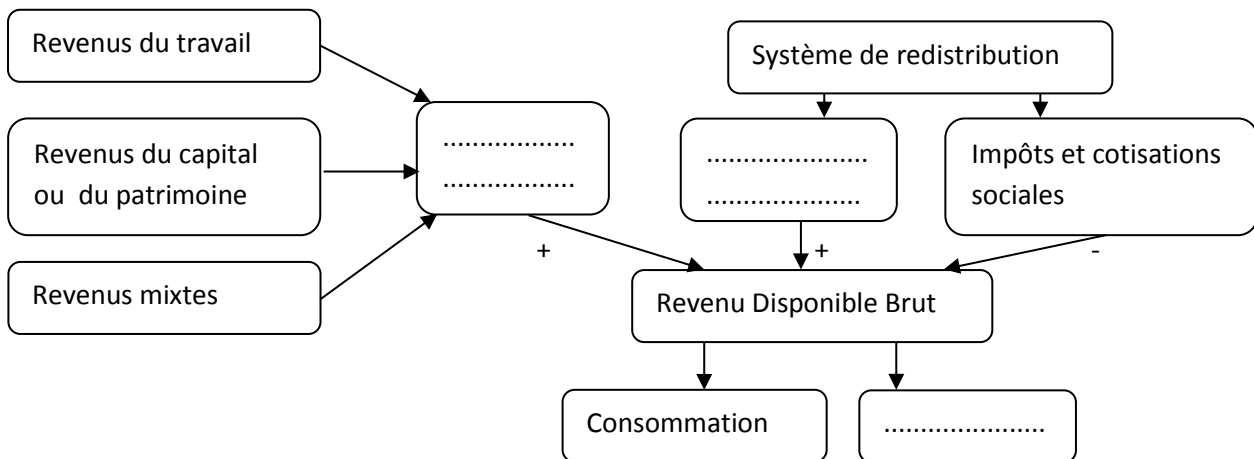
Revenus du travail

Revenus du capital ou du patrimoine

Revenus mixtes

.................
.................

Système de redistribution

....................
....................

Impôts et cotisations sociales

+

+

-

Revenu Disponible Brut

Consommation

....................